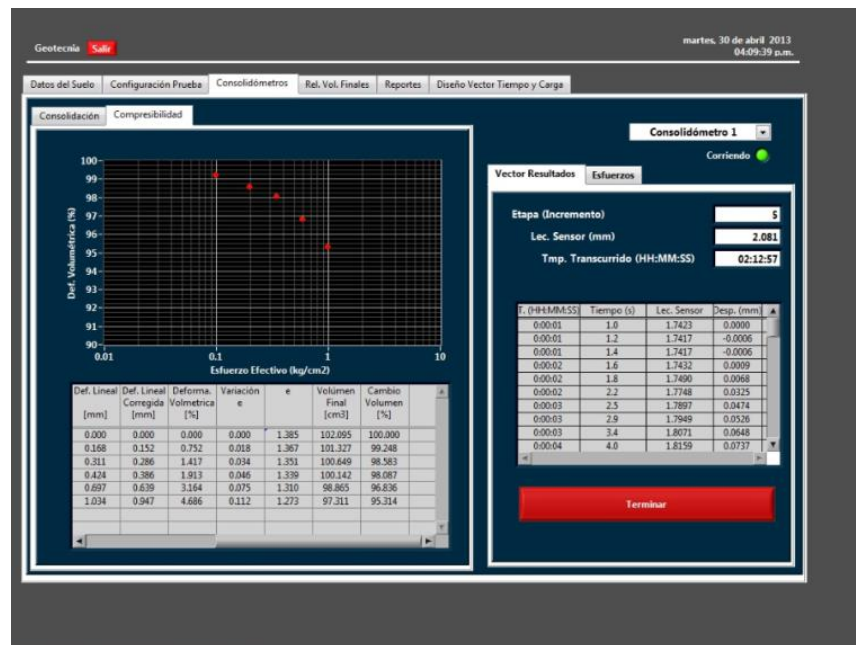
Geotecnia Salir

martes, 30 de abril 2013
04:09:39 p.m.

Datos del Suelo | Configuración Prueba | Consolidómetros | Rel. Vol. Finales | Reportes | Diseño Vector Tiempo y Carga

Consolidación | Compresibilidad

Def. Volumétrica (%)
100
99
98
97
96
95
94
93
92
91
90
0.01 0.1 1 10
Esfuerzo Efectivo (kg/cm2)

| Def. Lineal [mm] | Def. Lineal Corregida [mm] | Deforma. Volmetrica [%] | Variación e | e | Volúmen Final [cm3] | Cambio Volumen [%] |
|---|---|---|---|---|---|---|
| 0.000 | 0.000 | 0.000 | 0.000 | 1.385 | 102.095 | 100.000 |
| 0.168 | 0.152 | 0.752 | 0.018 | 1.367 | 101.327 | 99.248 |
| 0.311 | 0.286 | 1.417 | 0.034 | 1.351 | 100.649 | 98.583 |
| 0.424 | 0.386 | 1.913 | 0.046 | 1.339 | 100.142 | 98.087 |
| 0.697 | 0.639 | 3.164 | 0.075 | 1.310 | 98.865 | 96.836 |
| 1.034 | 0.947 | 4.686 | 0.112 | 1.273 | 97.311 | 95.314 |

Consolidómetro 1

Corriendo

Vector Resultados | Esfuerzos

Etapa (Incremento) 5
Lec. Sensor (mm) 2.081
Tmp. Transcurrido (HH:MM:SS) 02:12:57

| T. (HH:MM:SS) | Tiempo (s) | Lec. Sensor | Desp. (mm) |
|---|---|---|---|
| 0:00:01 | 1.0 | 1.7423 | 0.0000 |
| 0:00:01 | 1.2 | 1.7417 | -0.0006 |
| 0:00:01 | 1.4 | 1.7417 | -0.0006 |
| 0:00:02 | 1.6 | 1.7432 | 0.0009 |
| 0:00:02 | 1.8 | 1.7490 | 0.0068 |
| 0:00:02 | 2.2 | 1.7748 | 0.0325 |
| 0:00:03 | 2.5 | 1.7897 | 0.0474 |
| 0:00:03 | 2.9 | 1.7949 | 0.0526 |
| 0:00:03 | 3.4 | 1.8071 | 0.0648 |
| 0:00:04 | 4.0 | 1.8159 | 0.0737 |

Terminar